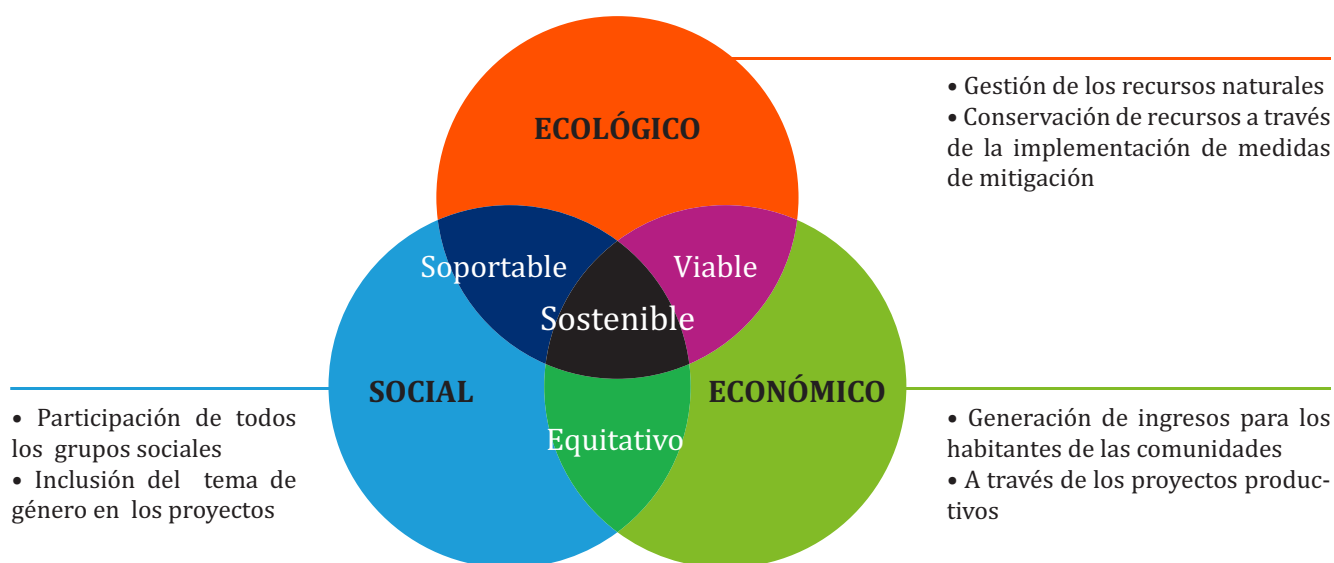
ECOLÓGICO

• Gestión de los recursos naturales
• Conservación de recursos a través de la implementación de medidas de mitigación

Soportable

Viable

Sostenible

SOCIAL

ECONÓMICO

Equitativo

• Participación de todos los grupos sociales
• Inclusión del tema de género en los proyectos

• Generación de ingresos para los habitantes de las comunidades
• A través de los proyectos productivos